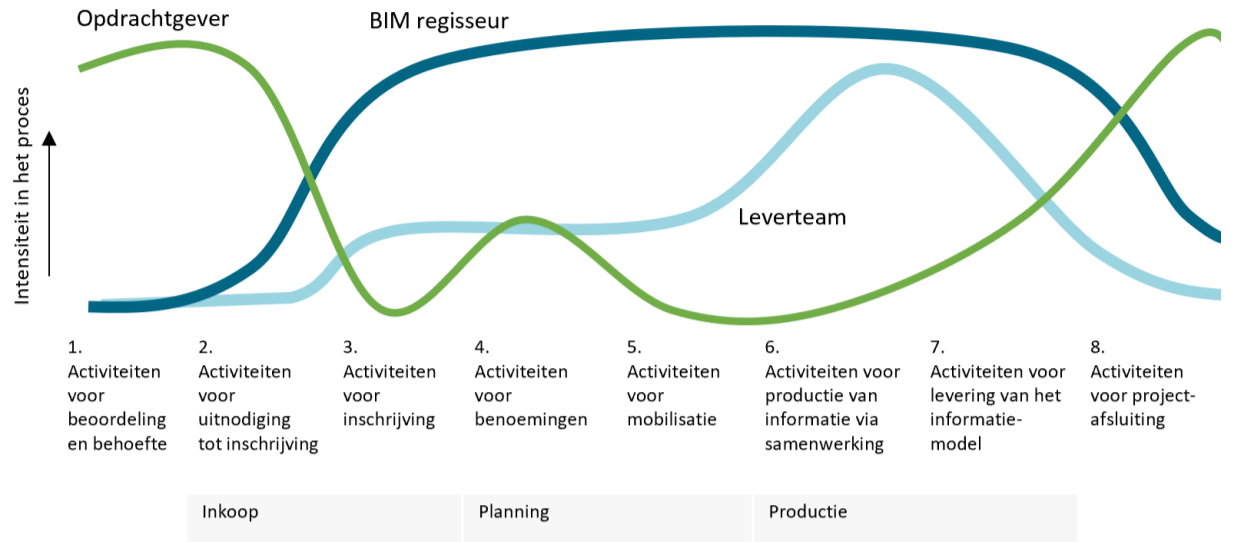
Opdrachtgever

BIM regisseur

Intensiteit in het proces

Leverteam

1. Activiteiten voor beoordeling en behoefte

2. Activiteiten voor uitnodiging tot inschrijving

3. Activiteiten voor inschrijving

4. Activiteiten voor benoemingen

5. Activiteiten voor mobilisatie

6. Activiteiten voor productie van informatie via samenwerking

7. Activiteiten voor levering van het informatie-model

8. Activiteiten voor project-afsluiting

Inkoop

Planning

Productie